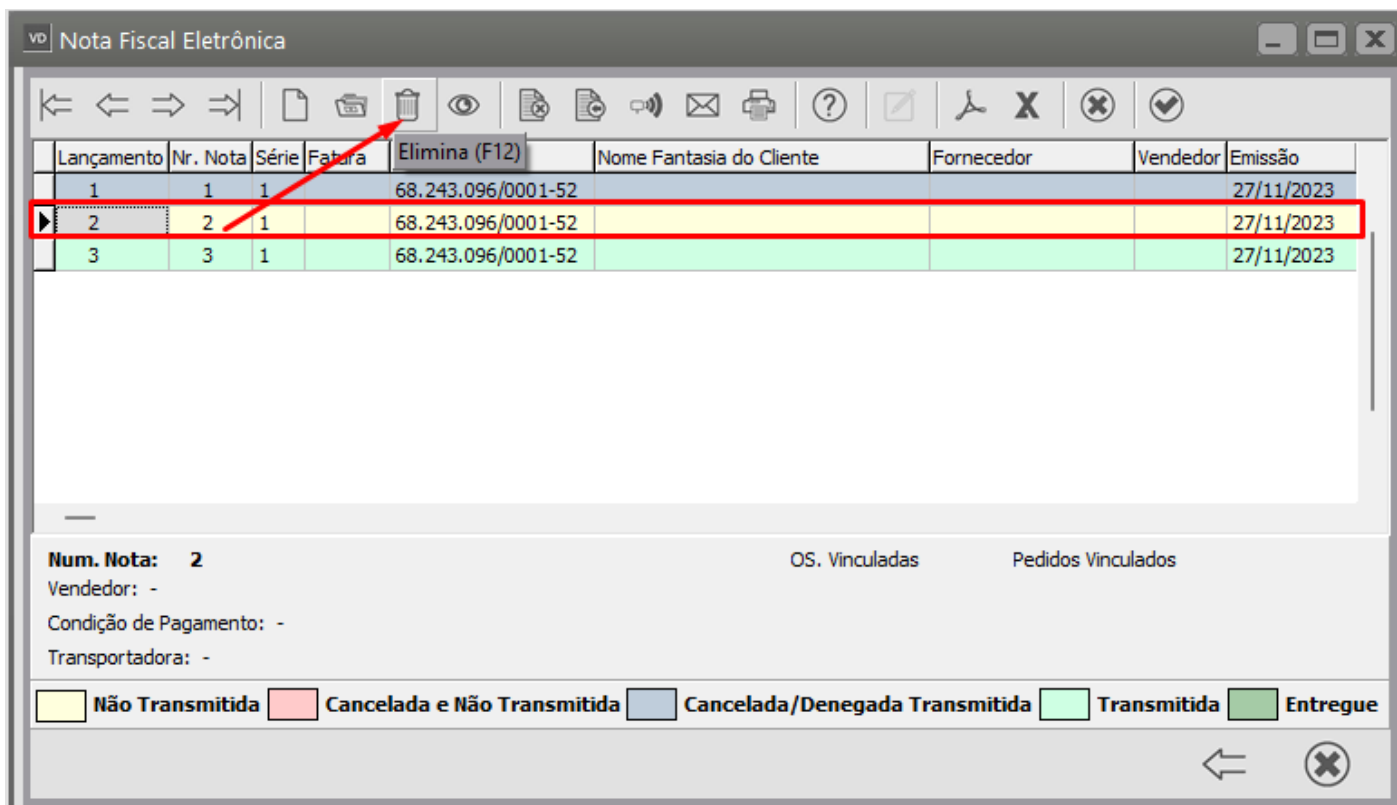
Nota Fiscal Eletrônica

Elimina (F12)

| Lançamento | Nr. Nota | Série | Fatura | | Nome Fantasia do Cliente | Fornecedor | Vendedor | Emissão |
|---|---|---|---|---|---|---|---|---|
| 1 | 1 | 1 | | 68.243.096/0001-52 | | | | 27/11/2023 |
| 2 | 2 | 1 | | 68.243.096/0001-52 | | | | 27/11/2023 |
| 3 | 3 | 1 | | 68.243.096/0001-52 | | | | 27/11/2023 |

Num. Nota: 2
OS. Vinculadas
Pedidos Vinculados
Vendedor: -
Condição de Pagamento: -
Transportadora: -

Não Transmitida
Cancelada e Não Transmitida
Cancelada/Denegada Transmitida
Transmitida
Entregue